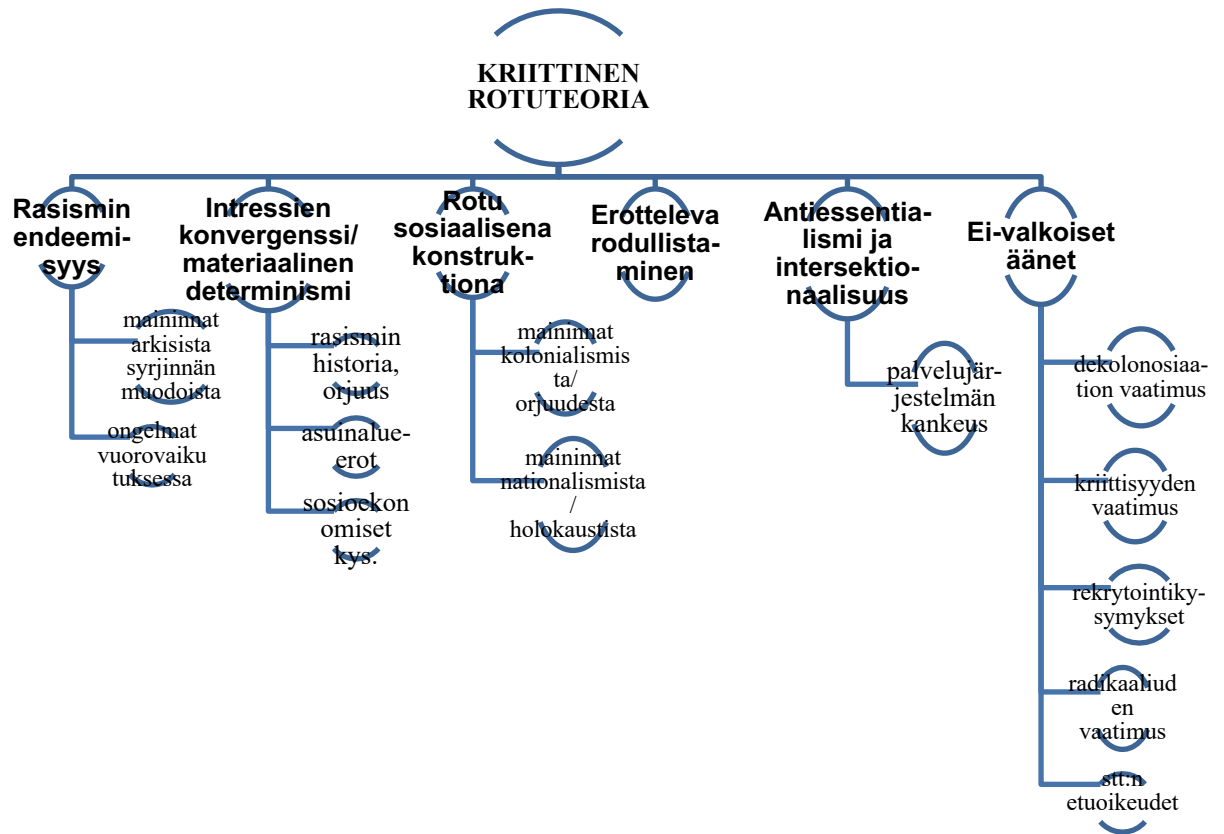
KRIITTINEN ROTUTEORIA

Rasismin endeemisyys

maininnat arkisista syrjinnän muodoista

ongelmat vuorovaikutuksessa

Intressien konvergenssi/ materiaalinen determinismi

rasismin historia, orjuus

asuinalue-erot

sosioekonomiset kys.

Rotu sosiaalisena konstruktiona

maininnat kolonialismista/ orjuudesta

maininnat nationalismista / holokaustista

Erotteleva rodullistaminen

Antiessentialismi ja intersektionaalisuus

palvelujärjestelmän kankeus

Ei-valkoiset äänet

dekolonosiaation vaatimus

kriittisyyden vaatimus

rekrytointikysymykset

radikaaliuden vaatimus

stt:n etuoikeudet